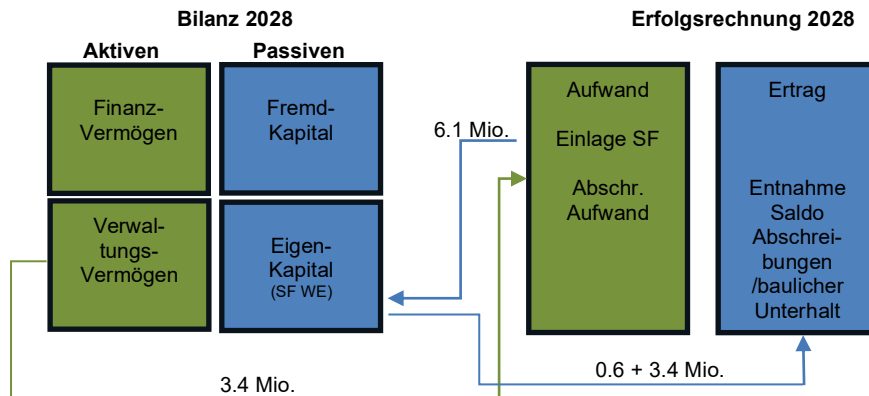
Bilanz 2028

Aktiven

Passiven

Finanz-Vermögen

Fremd-Kapital

Verwaltungs-Vermögen

Eigen-Kapital
(SF WE)

Erfolgsrechnung 2028

Aufwand

Einlage SF

Abschr. Aufwand

Ertrag

Entnahme Saldo Abschreibungen /baulicher Unterhalt

6.1 Mio.

0.6 + 3.4 Mio.

3.4 Mio.